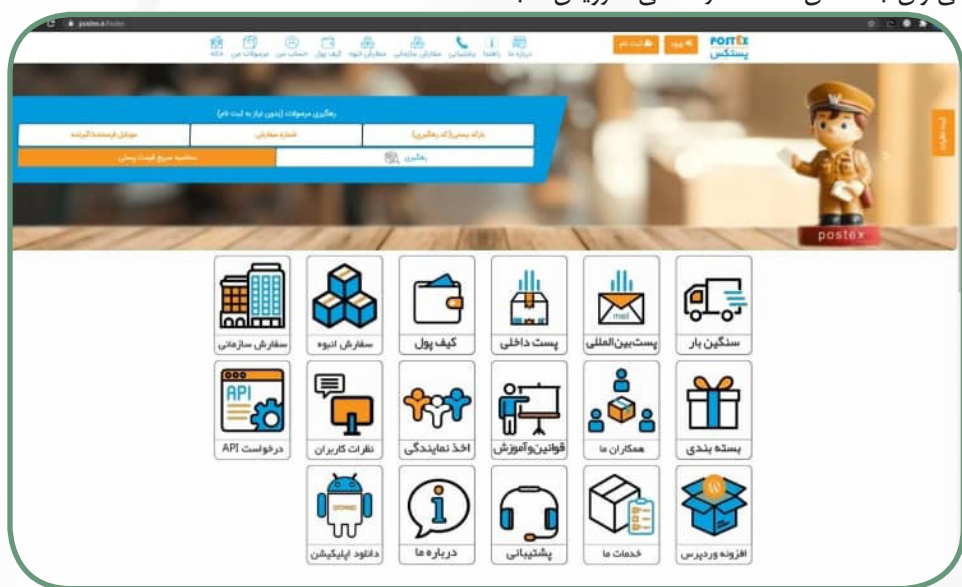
postex.ir/index

POSTEX
پستکس

ورود
ثبت نام

درباره ما
راهنما
پشتیبانی
سفارش سازمانی
سفارش انبوه
کیف پول
حساب من
مرسولات من
خانه

رهگیری مرسولات (بدون نیاز به ثبت نام)

بارکد پستی (کد رهگیری)
شماره سفارش
موبایل فرستنده/گیرنده
رهگیری
محاسبه سریع قیمت پستی

postex

سنگین بار
پست بین المللی
mail
پست داخلی
کیف پول
سفارش انبوه
سفارش سازمانی

بسته بندی
همکاران ما
قوانین و آموزش
اخذ نمایندگی
نظرات کاربران
API
درخواست API

افزونه وردپرس
خدمات ما
پشتیبانی
درباره ما
دانلود اپلیکیشن